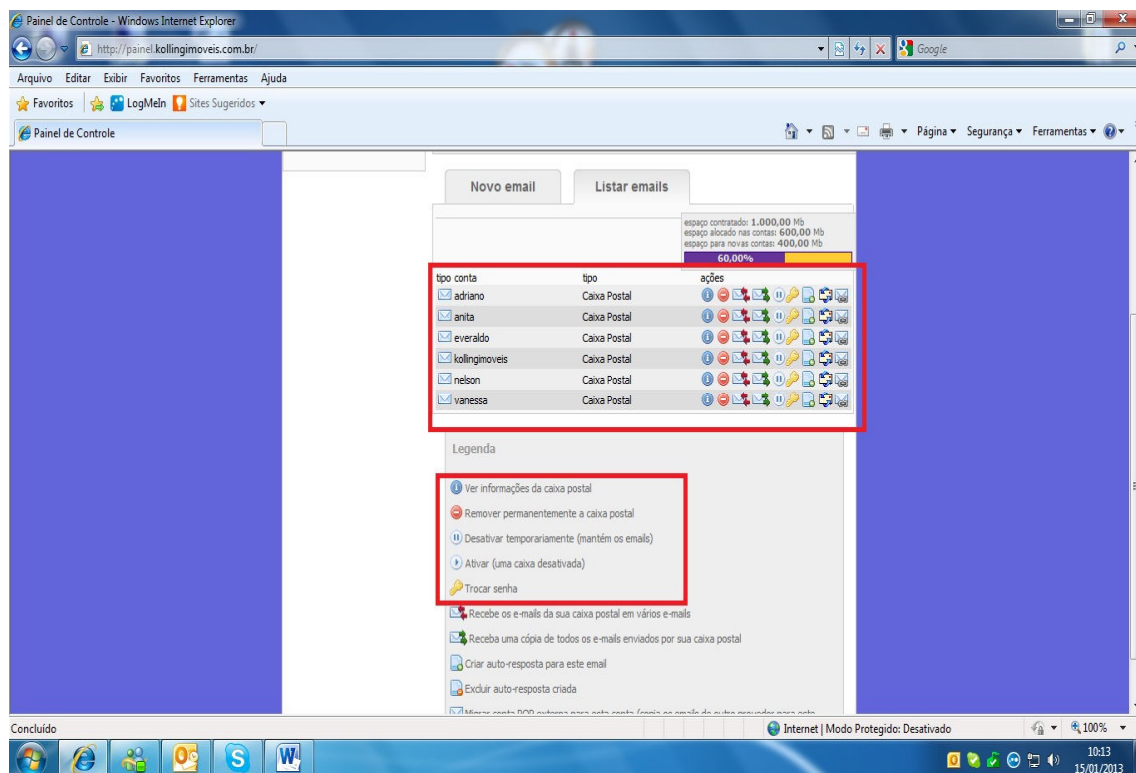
Painel de Controle - Windows Internet Explorer

http://painel.kollingimoveis.com.br/

Google

Arquivo Editar Exibir Favoritos Ferramentas Ajuda

Favoritos LogMeIn Sites Sugeridos ▾

Painel de Controle

Página ▾ Segurança ▾ Ferramentas ▾

Novo email

Listar emails

espaço contratado: **1.000,00** Mb
espaço alocado nas contas: **600,00** Mb
espaço para novas contas: **400,00** Mb

60,00%

| tipo conta | tipo | ações |
|---|---|---|
| adriano | Caixa Postal | |
| anita | Caixa Postal | |
| everaldo | Caixa Postal | |
| kollingimoveis | Caixa Postal | |
| nelson | Caixa Postal | |
| vanessa | Caixa Postal | |

Legenda

Ver informações da caixa postal

Remover permanentemente a caixa postal

Desativar temporariamente (mantém os emails)

Ativar (uma caixa desativada)

Trocar senha

Recebe os e-mails da sua caixa postal em vários e-mails

Receba uma cópia de todos os e-mails enviados por sua caixa postal

Criar auto-resposta para este email

Excluir auto-resposta criada

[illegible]

Concluído

Internet | Modo Protegido: Desativado

100%

10:13
15/01/2013